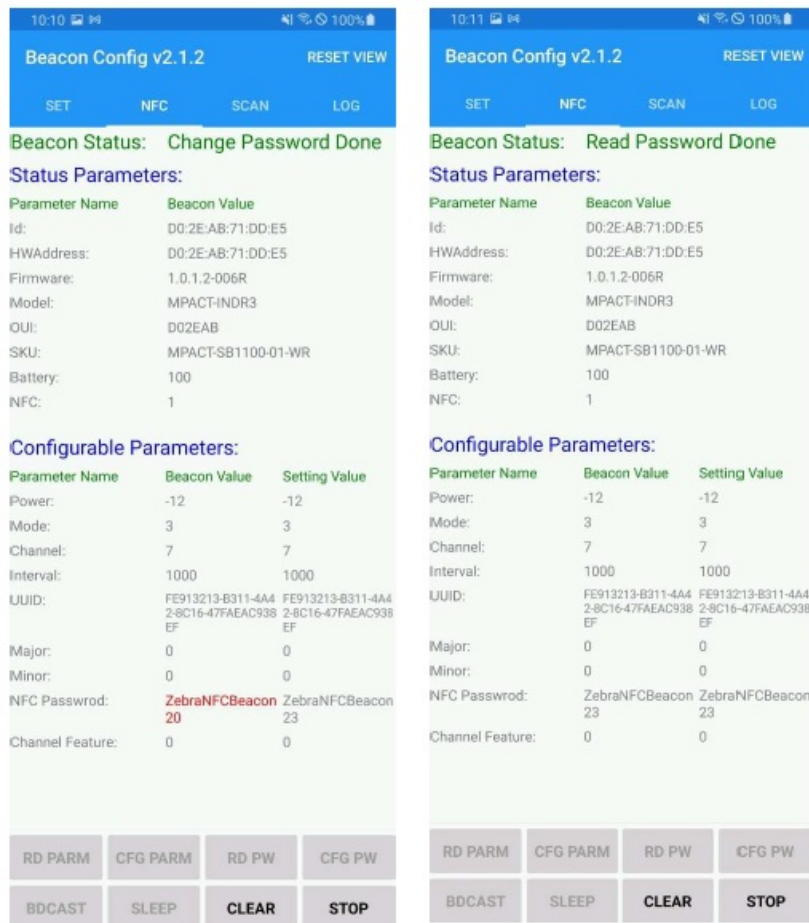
10:10

100%

Beacon Config v2.1.2

RESET VIEW

SET NFC SCAN LOG

Beacon Status: Change Password Done

Status Parameters:

| Parameter Name | Beacon Value |
|---|---|
| Id: | D0:2E:AB:71:DD:E5 |
| HWAddress: | D0:2E:AB:71:DD:E5 |
| Firmware: | 1.0.1.2-006R |
| Model: | MPACT-INDR3 |
| OUI: | D02EAB |
| SKU: | MPACT-SB1100-01-WR |
| Battery: | 100 |
| NFC: | 1 |

Configurable Parameters:

| Parameter Name | Beacon Value | Setting Value |
|---|---|---|
| Power: | -12 | -12 |
| Mode: | 3 | 3 |
| Channel: | 7 | 7 |
| Interval: | 1000 | 1000 |
| UUID: | FE913213-B311-4A42-8C16-47FAEAC938EF | FE913213-B311-4A42-8C16-47FAEAC938EF |
| Major: | 0 | 0 |
| Minor: | 0 | 0 |
| NFC Passwrod: | ZebraNFCBeacon20 | ZebraNFCBeacon23 |
| Channel Feature: | 0 | 0 |

RD PARM CFG PARM RD PW CFG PW

BDCAST SLEEP CLEAR STOP

10:11

100%

Beacon Config v2.1.2

RESET VIEW

SET NFC SCAN LOG

Beacon Status: Read Password Done

Status Parameters:

| Parameter Name | Beacon Value |
|---|---|
| Id: | D0:2E:AB:71:DD:E5 |
| HWAddress: | D0:2E:AB:71:DD:E5 |
| Firmware: | 1.0.1.2-006R |
| Model: | MPACT-INDR3 |
| OUI: | D02EAB |
| SKU: | MPACT-SB1100-01-WR |
| Battery: | 100 |
| NFC: | 1 |

Configurable Parameters:

| Parameter Name | Beacon Value | Setting Value |
|---|---|---|
| Power: | -12 | -12 |
| Mode: | 3 | 3 |
| Channel: | 7 | 7 |
| Interval: | 1000 | 1000 |
| UUID: | FE913213-B311-4A42-8C16-47FAEAC938EF | FE913213-B311-4A42-8C16-47FAEAC938EF |
| Major: | 0 | 0 |
| Minor: | 0 | 0 |
| NFC Passwrod: | ZebraNFCBeacon23 | ZebraNFCBeacon23 |
| Channel Feature: | 0 | 0 |

RD PARM CFG PARM RD PW CFG PW

BDCAST SLEEP CLEAR STOP